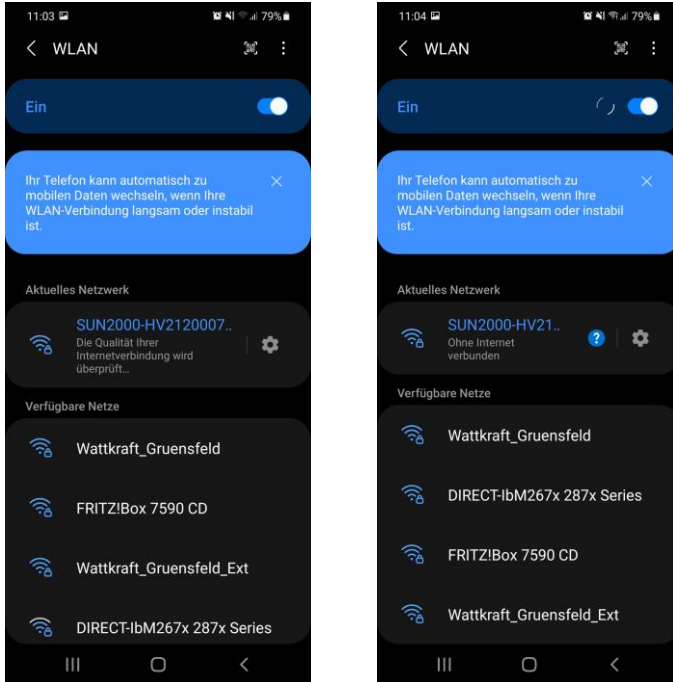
11:03 79%

WLAN

Ein

Ihr Telefon kann automatisch zu mobilen Daten wechseln, wenn Ihre WLAN-Verbindung langsam oder instabil ist.

Aktuelles Netzwerk

SUN2000-HV2120007..
Die Qualität Ihrer Internetverbindung wird überprüft...

Verfügbare Netze

Wattkraft_Gruensfeld

FRITZ!Box 7590 CD

Wattkraft_Gruensfeld_Ext

DIRECT-IbM267x 287x Series

11:04 79%

WLAN

Ein

Ihr Telefon kann automatisch zu mobilen Daten wechseln, wenn Ihre WLAN-Verbindung langsam oder instabil ist.

Aktuelles Netzwerk

SUN2000-HV21..
Ohne Internet verbunden

Verfügbare Netze

Wattkraft_Gruensfeld

DIRECT-IbM267x 287x Series

FRITZ!Box 7590 CD

Wattkraft_Gruensfeld_Ext